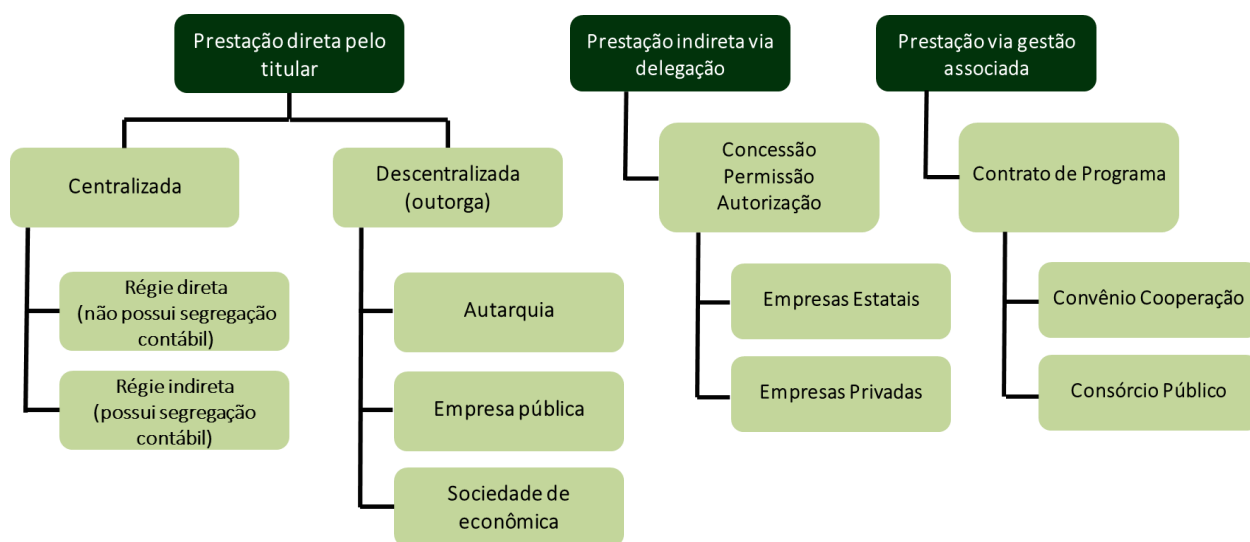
Prestação direta pelo titular

Centralizada

Régie direta (não possui segregação contábil)

Régie indireta (possui segregação contábil)

Descentralizada (outorga)

Autarquia

Empresa pública

Sociedade de econômica

Prestação indireta via delegação

Concessão
Permissão
Autorização

Empresas Estatais

Empresas Privadas

Prestação via gestão associada

Contrato de Programa

Convênio Cooperação

Consórcio Público